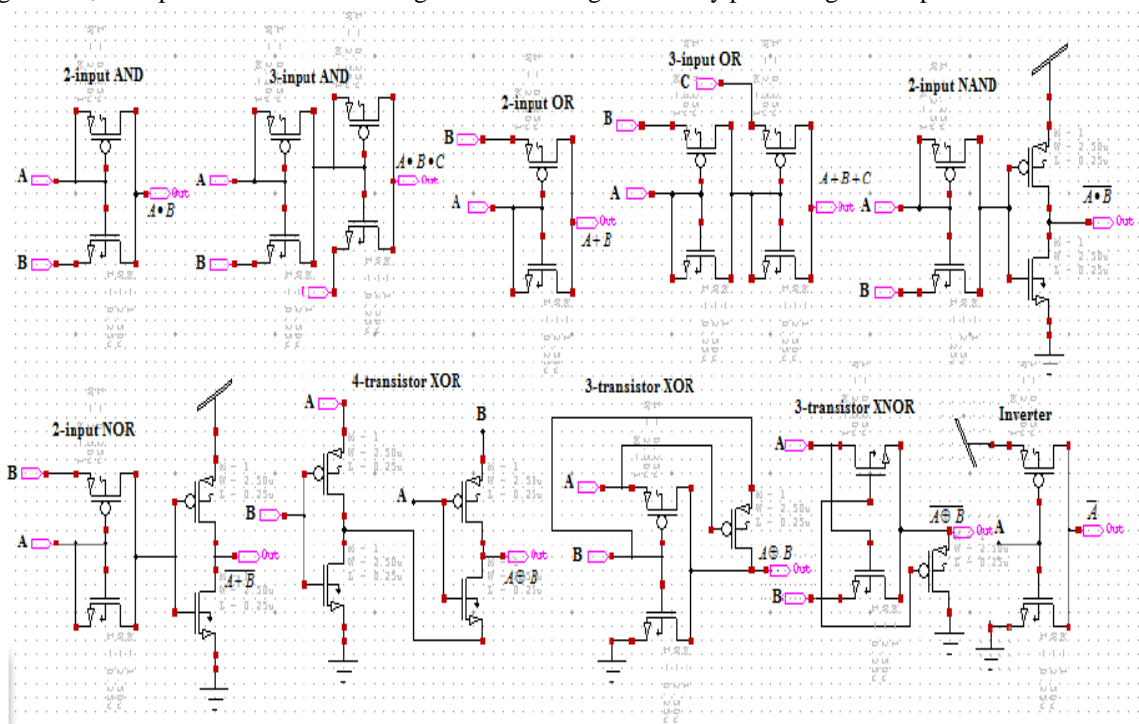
2-input AND

A

B

Out

$A \bullet B$

3-input AND

A

B

$A \bullet B \bullet C$

Out

2-input OR

B

A

Out

$A+B$

3-input OR

C

B

A

$A+B+C$

Out

2-input NAND

A

B

Out

$\overline{A \bullet B}$

W = 2.50u
L = 0.25u

W = 2.50u
L = 0.25u

2-input NOR

B

A

Out

$\overline{A+B}$

W = 2.50u
L = 0.25u

4-transistor XOR

A

B

A

B

Out

$A \oplus B$

W = 2.50u
L = 0.25u

W = 2.50u
L = 0.25u

3-transistor XOR

A

B

Out

$A \oplus B$

W = 2.50u
L = 0.25u

3-transistor XNOR

A

B

$\overline{A \oplus B}$

Out

W = 2.50u
L = 0.25u

Inverter

A

$\overline{A}$

Out